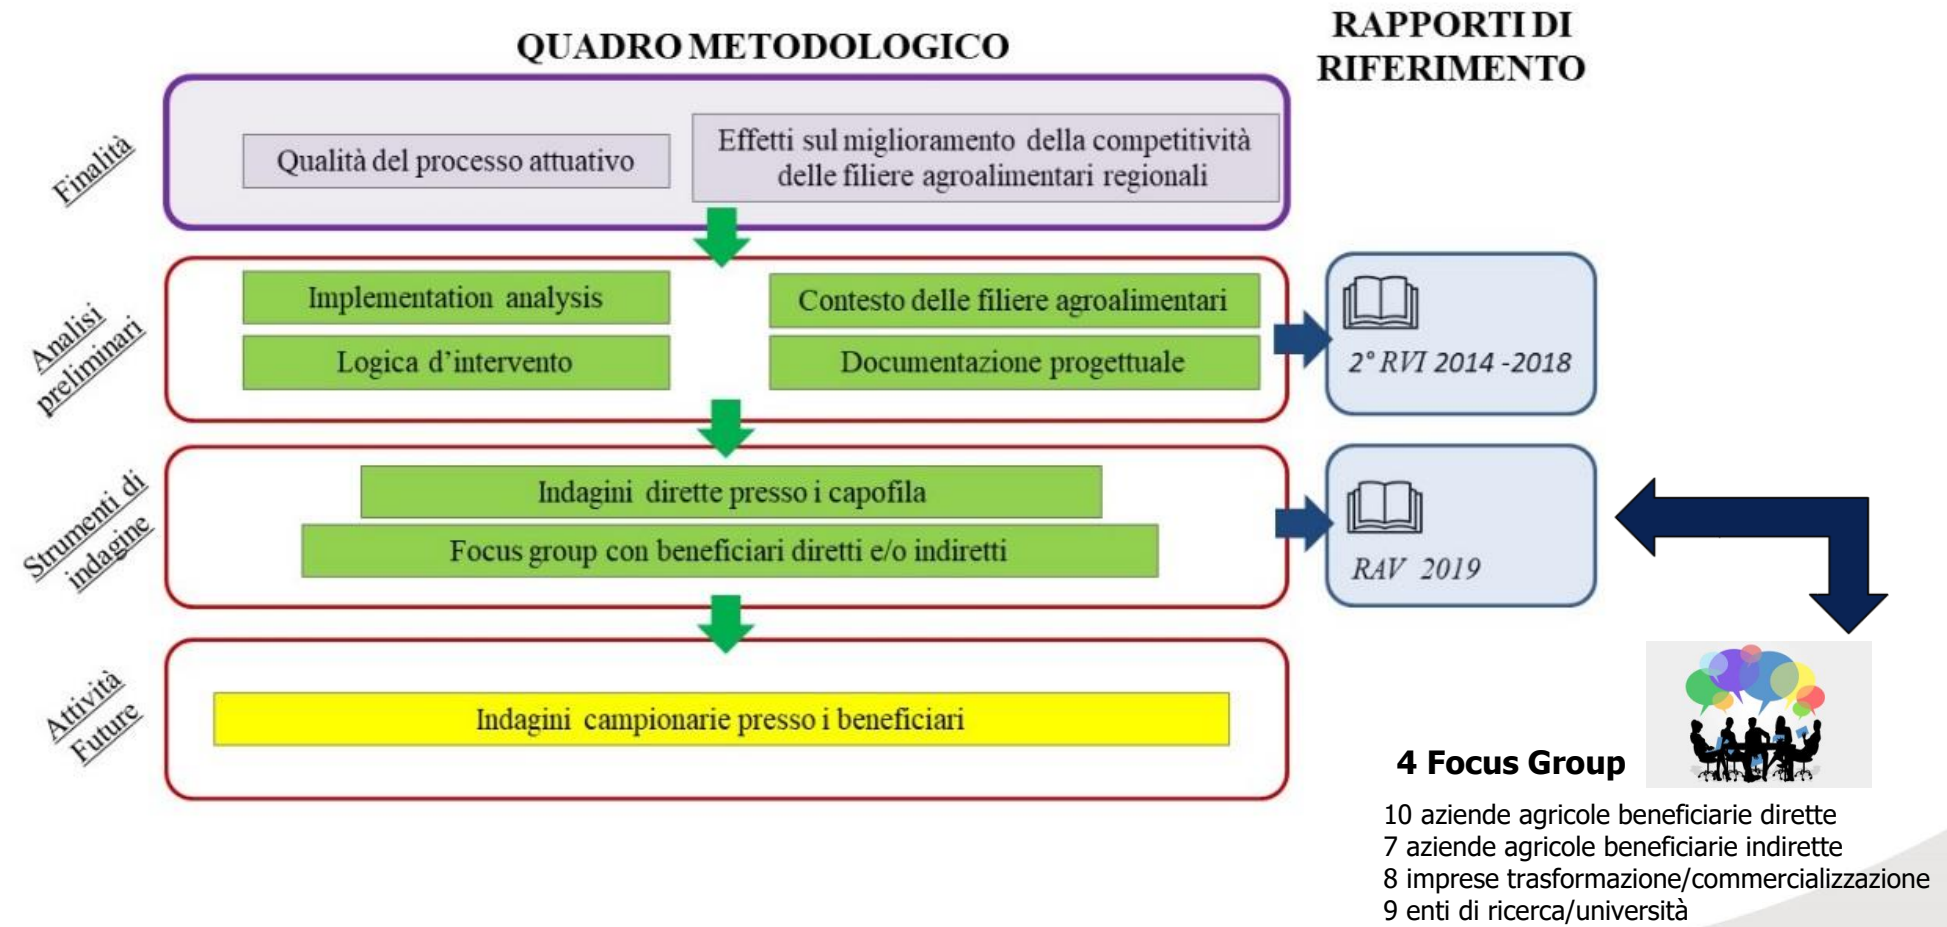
QUADRO METODOLOGICO

RAPPORTI DI RIFERIMENTO

Finalità

Qualità del processo attuativo

Effetti sul miglioramento della competitività delle filiere agroalimentari regionali

Analisi preliminari

Implementation analysis

Contesto delle filiere agroalimentari

Logica d'intervento

Documentazione progettuale

2° RVI 2014 -2018

Strumenti di indagine

Indagini dirette presso i capofila

Focus group con beneficiari diretti e/o indiretti

RAV 2019

Attività Future

Indagini campionarie presso i beneficiari

4 Focus Group

10 aziende agricole beneficiarie dirette
7 aziende agricole beneficiarie indirette
8 imprese trasformazione/commercializzazione
9 enti di ricerca/università